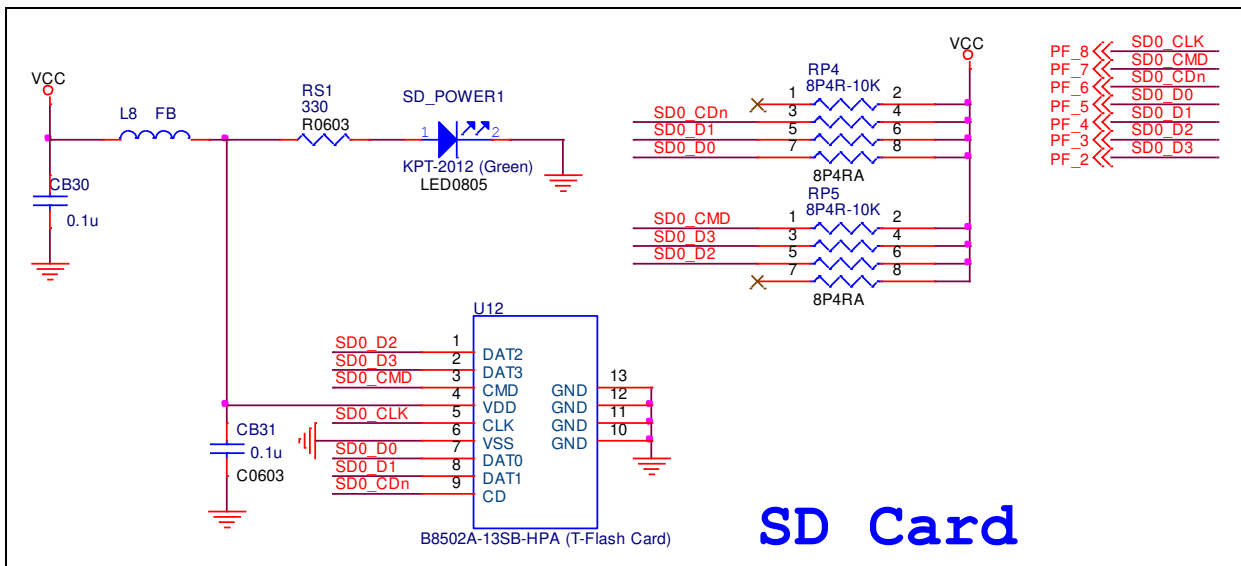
VCC
L8 FB
CB30
0.1u
RS1
330
R0603
SD_POWER1
1 2
KPT-2012 (Green)
LED0805

VCC
RP4
8P4R-10K
SD0_CDn 1 2
3 4
SD0_D1 5 6
SD0_D0 7 8
8P4RA
RP5
8P4R-10K
SD0_CMD 1 2
SD0_D3 3 4
SD0_D2 5 6
7 8
8P4RA

PF_8 SD0_CLK
PF_7 SD0_CMD
PF_6 SD0_CDn
PF_5 SD0_D0
PF_4 SD0_D1
PF_3 SD0_D2
PF_2 SD0_D3

U12
SD0_D2 1 DAT2
SD0_D3 2 DAT3
SD0_CMD 3 CMD
4 VDD
SD0_CLK 5 CLK
6 VSS
SD0_D0 7 DAT0
SD0_D1 8 DAT1
SD0_CDn 9 CD
GND 13
GND 12
GND 11
GND 10
CB31
0.1u
C0603
B8502A-13SB-HPA (T-Flash Card)

SD Card